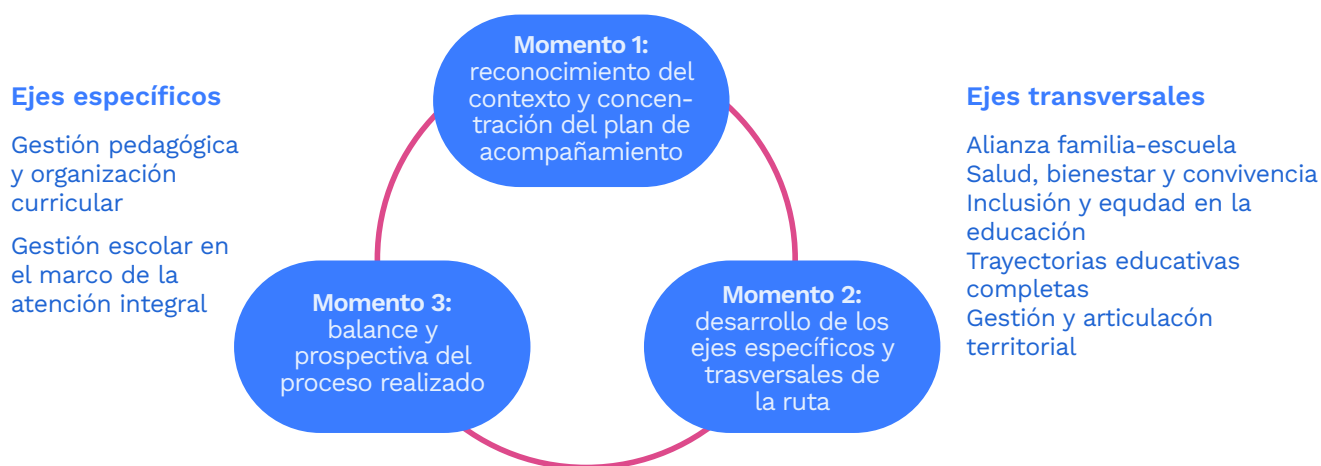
Ejes específicos

Gestión pedagógica y organización curricular

Gestión escolar en el marco de la atención integral

Momento 1: reconocimiento del contexto y concentración del plan de acompañamiento

Momento 3: balance y prospectiva del proceso realizado

Momento 2: desarrollo de los ejes específicos y trasversales de la ruta

Ejes transversales

Alianza familia-escuela
Salud, bienestar y convivencia
Inclusión y equdad en la educación
Trayectorias educativas completas
Gestión y articulacón territorial